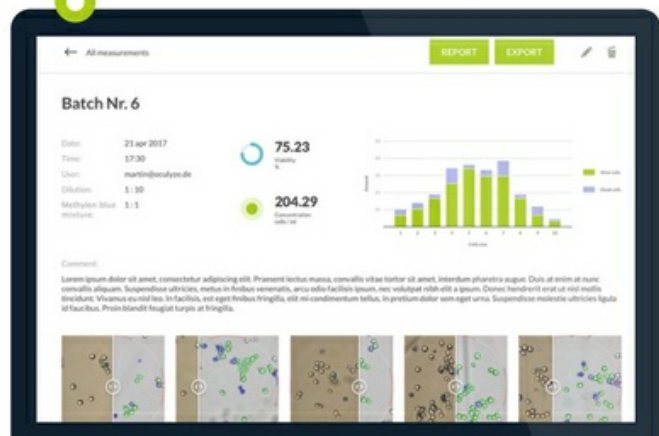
← All measurements

REPORT EXPORT

Batch Nr. 6

Date: 21 apr 2017
Time: 17:30
User: martin@oculyze.de
Dilution: 1 : 10
Methylen blue mixture: 1 : 1

75.23
Viability
%

204.29
Concentration
cells / ml

Live cells
Dead cells

Comment:

Lorem ipsum dolor sit amet, consectetur adipiscing elit. Praesent lectus massa, convallis vitae tortor sit amet, interdum pharetra augue. Duis at enim at nunc convallis aliquam. Suspendisse ultricies, metus in finibus venenatis, arcu odio facilisis ipsum, nec volutpat nibh elit a ipsum. Donec hendrerit erat ut nisl mollis tincidunt. Vivamus eu nisl leo. In facilisis, est eget finibus fringilla, elit mi condimentum tellus, in pretium dolor sem eget urna. Suspendisse molestie ultricies ligula id faucibus. Proin blandit feugiat turpis at fringilla.